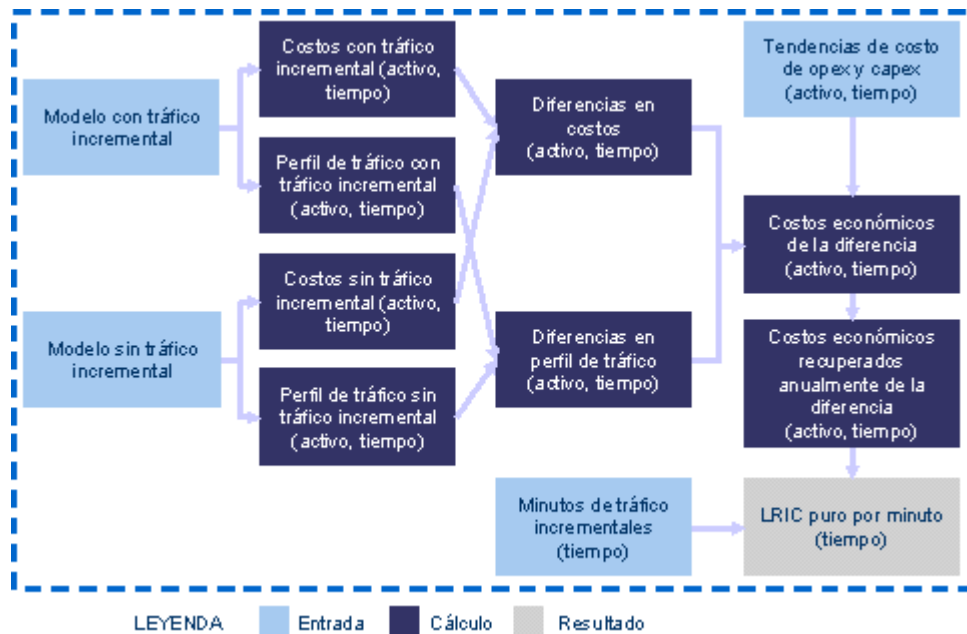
Modelo con tráfico incremental

Costos con tráfico incremental (activo, tiempo)

Perfil de tráfico con tráfico incremental (activo, tiempo)

Modelo sin tráfico incremental

Costos sin tráfico incremental (activo, tiempo)

Perfil de tráfico sin tráfico incremental (activo, tiempo)

Diferencias en costos (activo, tiempo)

Diferencias en perfil de tráfico (activo, tiempo)

Tendencias de costo de opex y capex (activo, tiempo)

Costos económicos de la diferencia (activo, tiempo)

Costos económicos recuperados anualmente de la diferencia (activo, tiempo)

Minutos de tráfico incrementales (tiempo)

LRIC puro por minuto (tiempo)

LEYENDA Entrada Cálculo Resultado